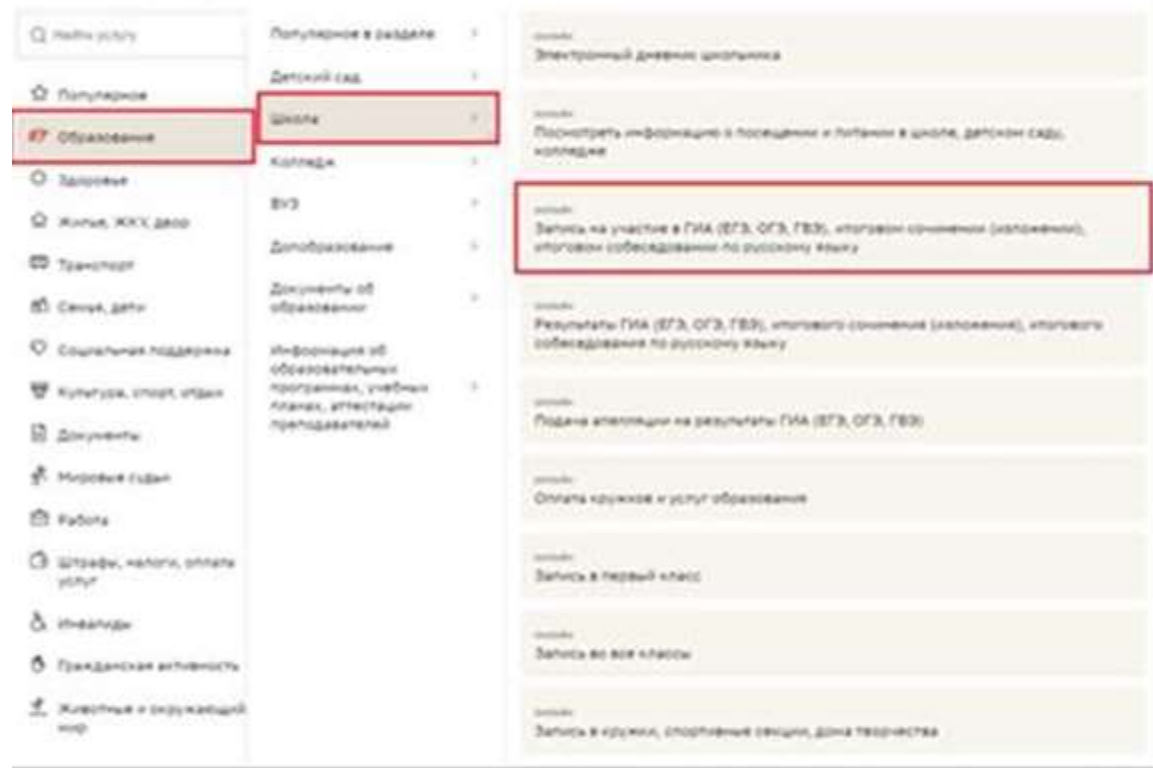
Найти услугу

Популярное

Образование

Здоровье

Жилье, ЖКХ, двор

Транспорт

Семья, дети

Социальная поддержка

Культура, спорт, отдых

Документы

Мировые судьи

Работа

Штрафы, налоги, оплата услуг

Инвалиды

Гражданская активность

Животные и окружающий мир

Популярное в разделе

Детский сад

Школа

Колледж

ВУЗ

Дополобразование

Документы об образовании

Информация об образовательных программах, учебных планах, аттестации преподавателей

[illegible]
Электронный дневник школьника

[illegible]
Посмотреть информацию о посещении и питании в школе, детском саду, колледже

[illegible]
Запись на участие в ГИА (ЕГЭ, ОГЭ, ГВЭ), итоговом сочинении (изложении), итоговом собеседовании по русскому языку

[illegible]
Результаты ГИА (ЕГЭ, ОГЭ, ГВЭ), итогового сочинения (изложения), итогового собеседования по русскому языку

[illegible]
Подача апелляции на результаты ГИА (ЕГЭ, ОГЭ, ГВЭ)

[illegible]
Оплата кружков и услуг образования

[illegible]
Запись в первый класс

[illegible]
Запись во все классы

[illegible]
Запись в кружки, спортивные секции, дома творчества